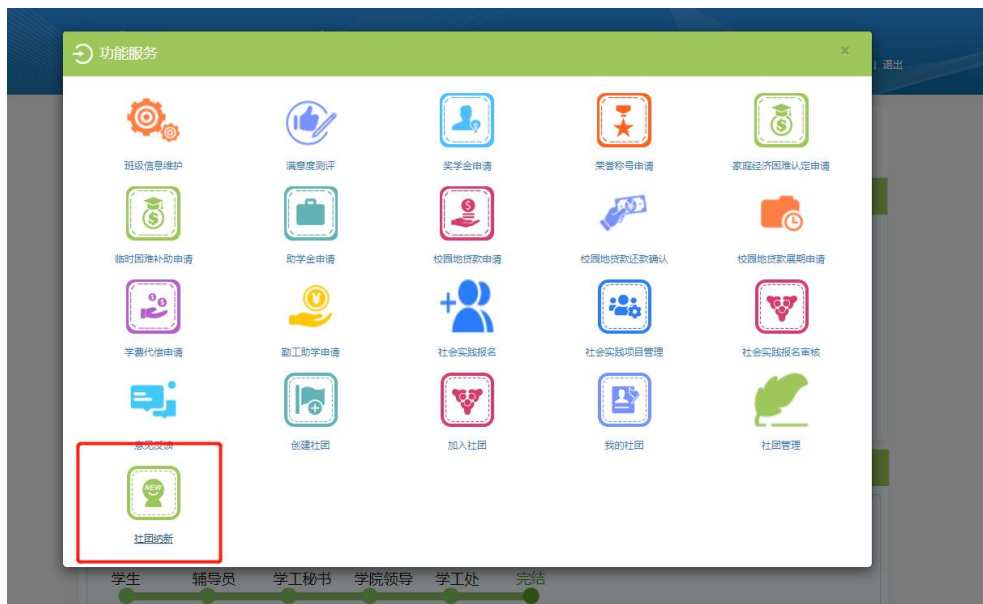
功能服务

×

退出

班级信息维护

满意度测评

奖学金申请

荣誉称号申请

家庭经济困难认定申请

临时困难补助申请

助学金申请

校园地贷款申请

校园地贷款还款确认

校园地贷款展期申请

学费代偿申请

勤工助学申请

社会实践报名

社会实践项目管理

社会实践报名审核

意见反馈

创建社团

加入社团

我的社团

社团管理

NEW

社团纳新

学生 辅导员 学工秘书 学院领导 学工处 完结